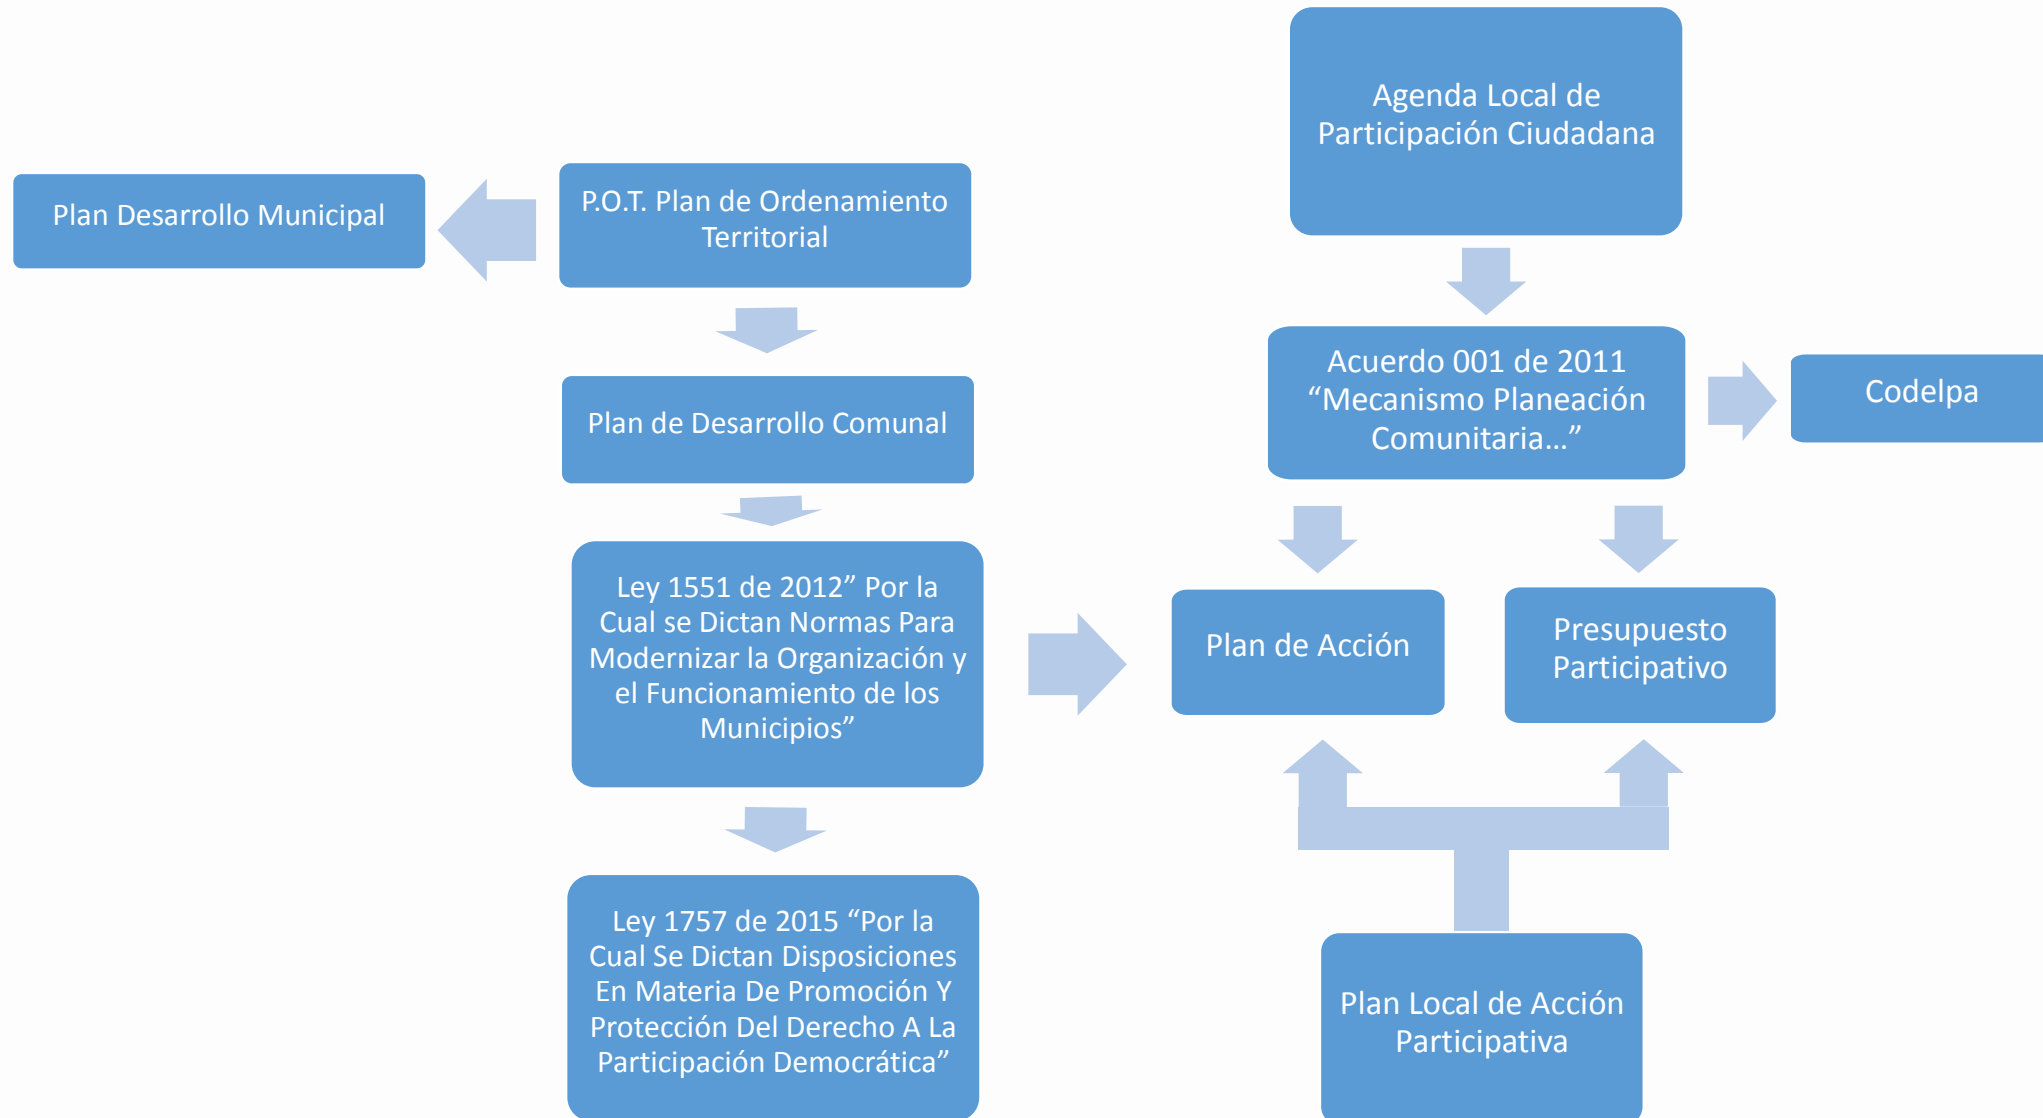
Plan Desarrollo Municipal

P.O.T. Plan de Ordenamiento Territorial

Plan de Desarrollo Comunal

Ley 1551 de 2012” Por la Cual se Dictan Normas Para Modernizar la Organización y el Funcionamiento de los Municipios”

Ley 1757 de 2015 “Por la Cual Se Dictan Disposiciones En Materia De Promoción Y Protección Del Derecho A La Participación Democrática”

Agenda Local de Participación Ciudadana

Acuerdo 001 de 2011 “Mecanismo Planeación Comunitaria…”

Codelpa

Plan de Acción

Presupuesto Participativo

Plan Local de Acción Participativa